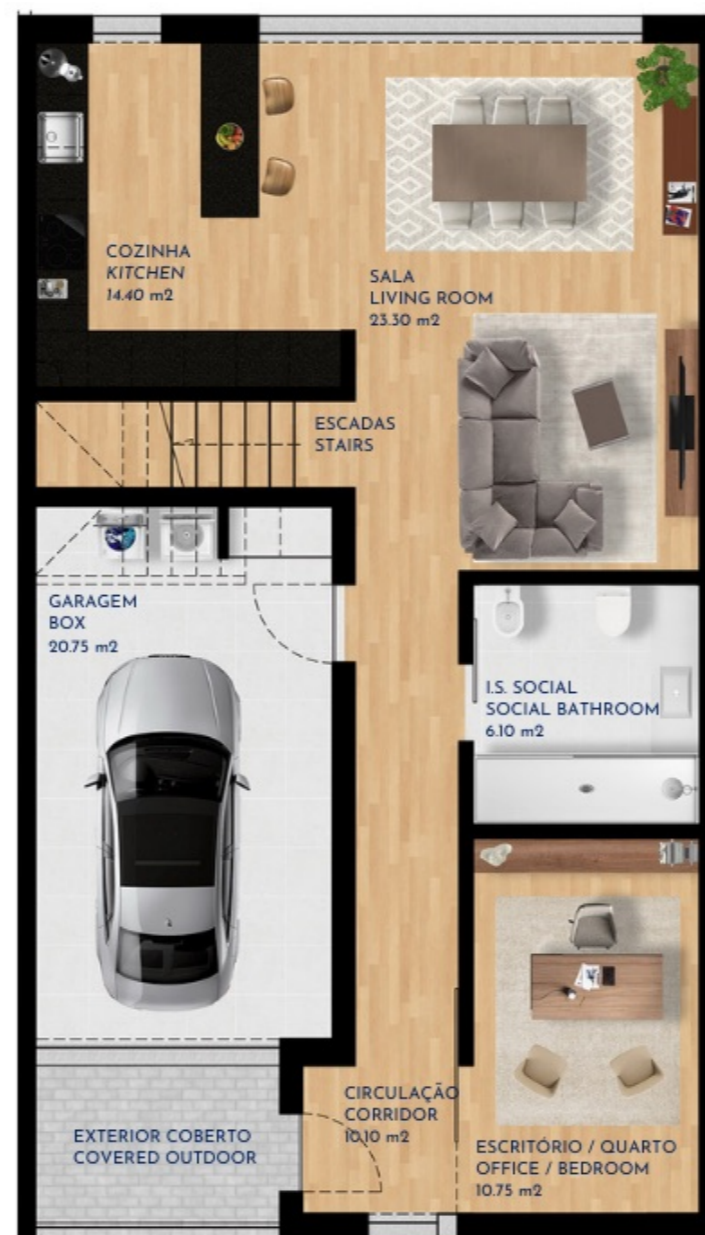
COZINHA
KITCHEN
14.40 m2

SALA
LIVING ROOM
23.30 m2

ESCADAS
STAIRS

GARAGEM
BOX
20.75 m2

I.S. SOCIAL
SOCIAL BATHROOM
6.10 m2

CIRCULAÇÃO
CORRIDOR
10.10 m2

EXTERIOR COBERTO
COVERED OUTDOOR

ESCRITÓRIO / QUARTO
OFFICE / BEDROOM
10.75 m2